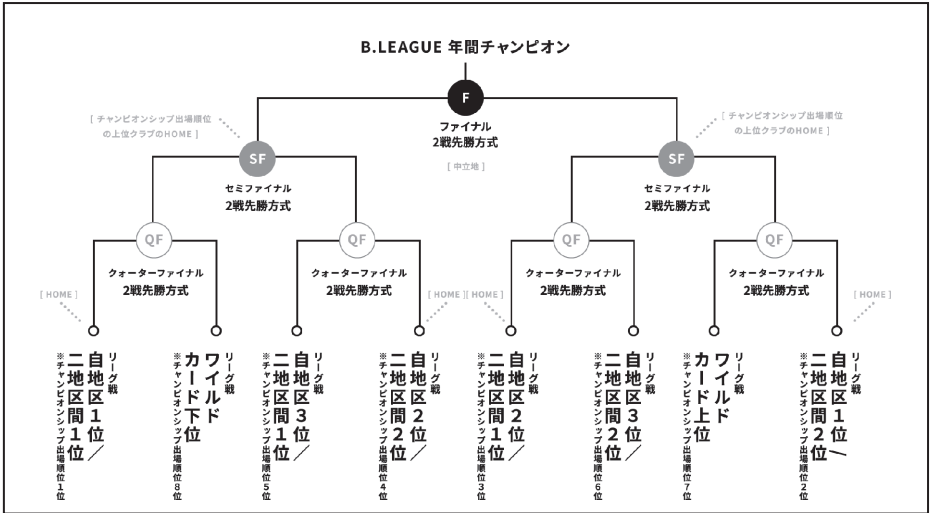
B.LEAGUE 年間チャンピオン

F
ファイナル
2戦先勝方式
［中立地］

［チャンピオンシップ出場順位の上位クラブのHOME］

SF
セミファイナル
2戦先勝方式

［チャンピオンシップ出場順位の上位クラブのHOME］

SF
セミファイナル
2戦先勝方式

QF
クォーターファイナル
2戦先勝方式

QF
クォーターファイナル
2戦先勝方式

QF
クォーターファイナル
2戦先勝方式

QF
クォーターファイナル
2戦先勝方式

［HOME］
リーグ戦
自地区1位／二地区間1位
※チャンピオンシップ出場順位1位

リーグ戦
ワイルドカード下位
※チャンピオンシップ出場順位8位

リーグ戦
自地区3位／二地区間1位
※チャンピオンシップ出場順位5位

［HOME］
リーグ戦
自地区2位／二地区間2位
※チャンピオンシップ出場順位4位

［HOME］
リーグ戦
自地区2位／二地区間1位
※チャンピオンシップ出場順位3位

リーグ戦
自地区3位／二地区間2位
※チャンピオンシップ出場順位6位

リーグ戦
ワイルドカード上位
※チャンピオンシップ出場順位7位

［HOME］
リーグ戦
自地区1位／二地区間2位
※チャンピオンシップ出場順位2位